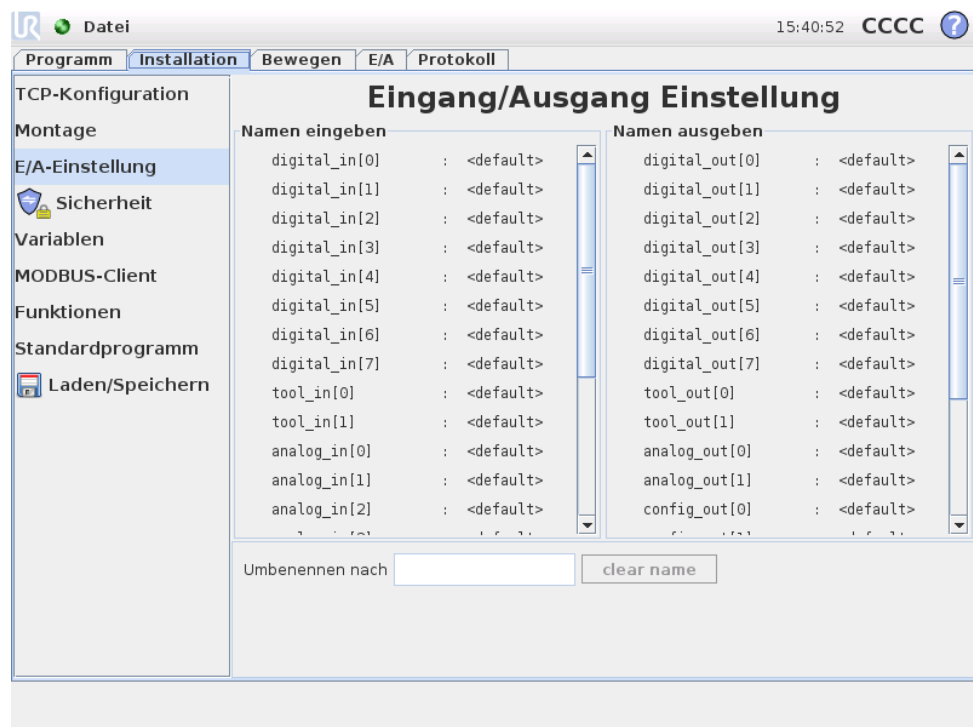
Datei

15:40:52 CCCC ?

Programm | Installation | Bewegen | E/A | Protokoll

TCP-Konfiguration
Montage
E/A-Einstellung
Sicherheit
Variablen
MODBUS-Client
Funktionen
Standardprogramm
Laden/Speichern

Eingang/Ausgang Einstellung

Namen eingeben

digital_in[0] : <default>
digital_in[1] : <default>
digital_in[2] : <default>
digital_in[3] : <default>
digital_in[4] : <default>
digital_in[5] : <default>
digital_in[6] : <default>
digital_in[7] : <default>
tool_in[0] : <default>
tool_in[1] : <default>
analog_in[0] : <default>
analog_in[1] : <default>
analog_in[2] : <default>
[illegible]

Namen ausgeben

digital_out[0] : <default>
digital_out[1] : <default>
digital_out[2] : <default>
digital_out[3] : <default>
digital_out[4] : <default>
digital_out[5] : <default>
digital_out[6] : <default>
digital_out[7] : <default>
tool_out[0] : <default>
tool_out[1] : <default>
analog_out[0] : <default>
analog_out[1] : <default>
config_out[0] : <default>
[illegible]

Umbenennen nach

clear name